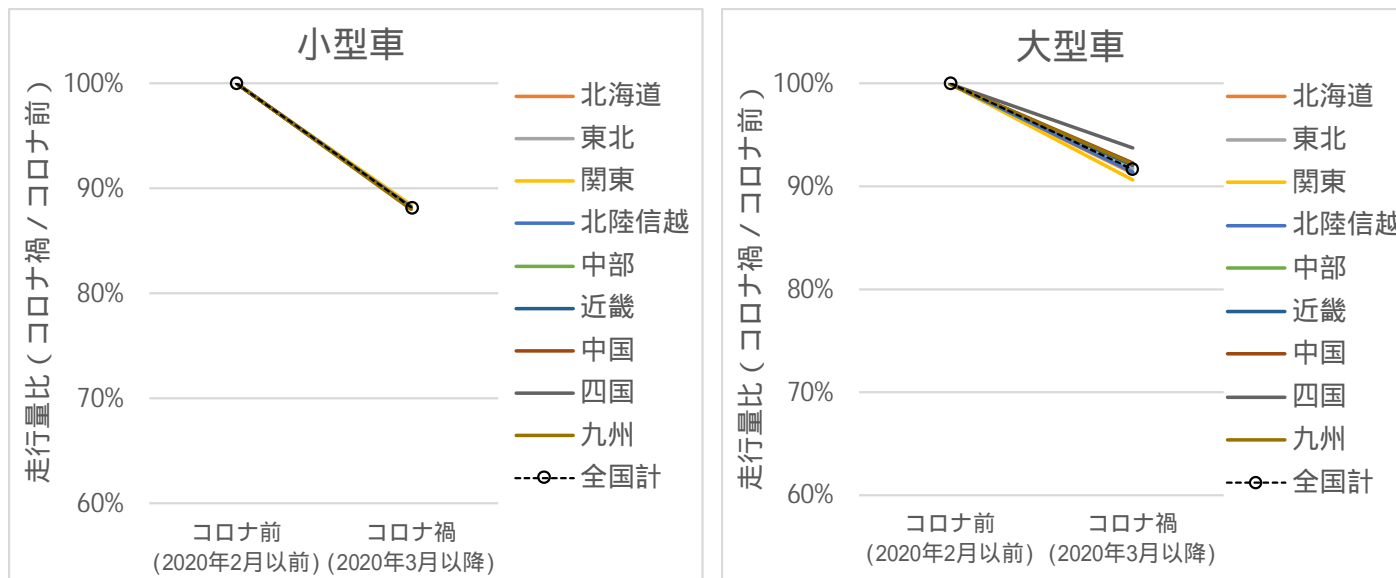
小型車

走行量比（コロナ禍 / コロナ前）

100%
90%
80%
70%
60%

コロナ前 (2020年2月以前)
コロナ禍 (2020年3月以降)

北海道
東北
関東
北陸信越
中部
近畿
中国
四国
九州
全国計

大型車

走行量比（コロナ禍 / コロナ前）

100%
90%
80%
70%
60%

コロナ前 (2020年2月以前)
コロナ禍 (2020年3月以降)

北海道
東北
関東
北陸信越
中部
近畿
中国
四国
九州
全国計